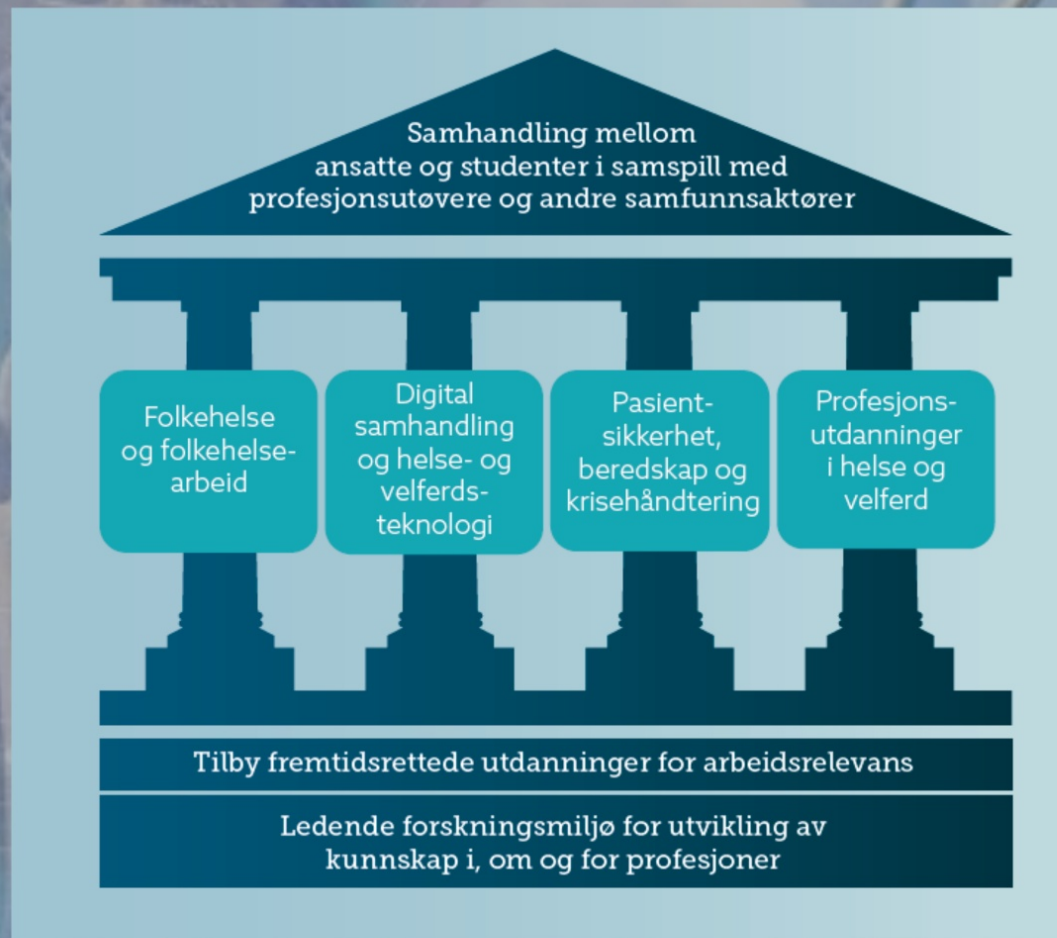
Samhandling mellom ansatte og studenter i samspill med profesjonsutøvere og andre samfunnsaktører

Folkehelse og folkehelsearbeid

Digital samhandling og helse- og velferdsteknologi

Pasientsikkerhet, beredskap og krisehåndtering

Profesjonsutdanninger i helse og velferd

Tilby fremtidsrettede utdanninger for arbeidsrelevans

Ledende forskningsmiljø for utvikling av kunnskap i, om og for profesjoner